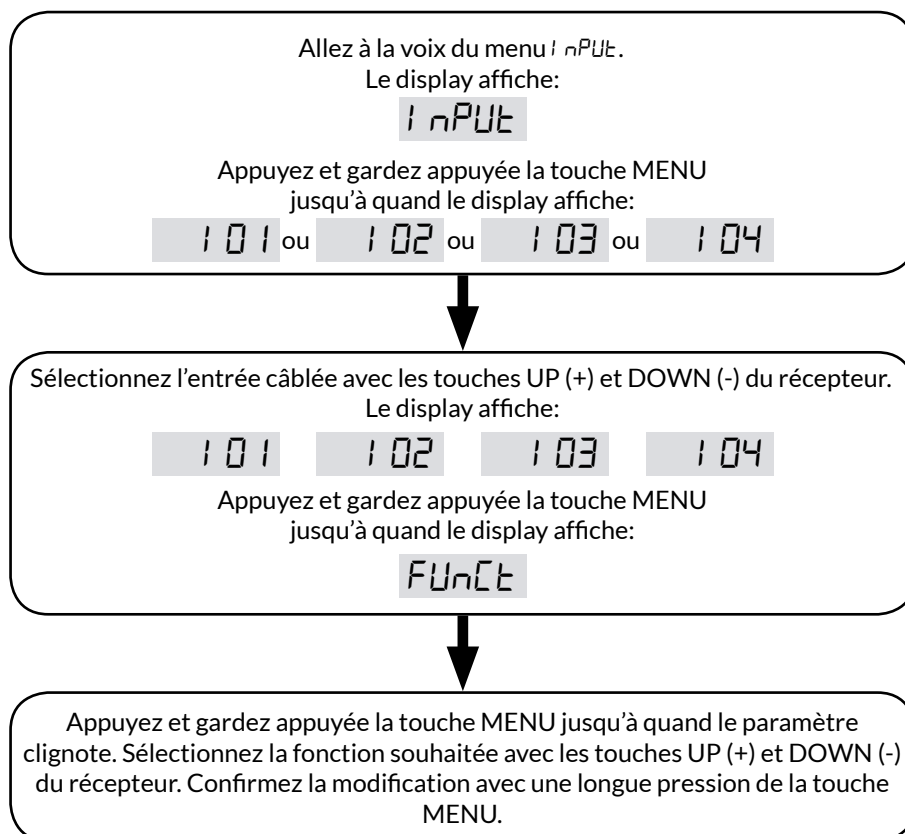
Allez à la voix du menu InPUt.
Le display affiche:

InPUt

Appuyez et gardez appuyée la touche MENU jusqu'à quand le display affiche:

I01 ou I02 ou I03 ou I04

Sélectionnez l'entrée câblée avec les touches UP (+) et DOWN (-) du récepteur.
Le display affiche:

I01 I02 I03 I04

Appuyez et gardez appuyée la touche MENU jusqu'à quand le display affiche:

FUnCt

Appuyez et gardez appuyée la touche MENU jusqu'à quand le paramètre clignote. Sélectionnez la fonction souhaitée avec les touches UP (+) et DOWN (-) du récepteur. Confirmez la modification avec une longue pression de la touche MENU.